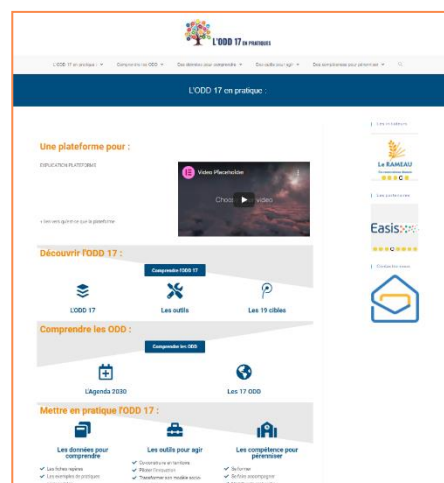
L'ODD 17 EN PRATIQUE

L'ODD 17 en pratique · Comprendre les ODD · Des données pour comprendre · Des outils pour agir · Des compétences pour pérenniser

L'ODD 17 en pratique :

Une plateforme pour :

EXPLICATION PLATEFORME

Video Placeholder

Choose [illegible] video

Découvrir l'ODD 17 :

Comprendre l'ODD 17

L'ODD 17

Les outils

Les 19 cibles

Comprendre les ODD :

Comprendre les ODD

L'Agenda 2030

Les 17 ODD

Mettre en pratique l'ODD 17 :

Les données pour comprendre

Les outils pour agir

Les compétence pour pérenniser

Le RAMEAU

Easis